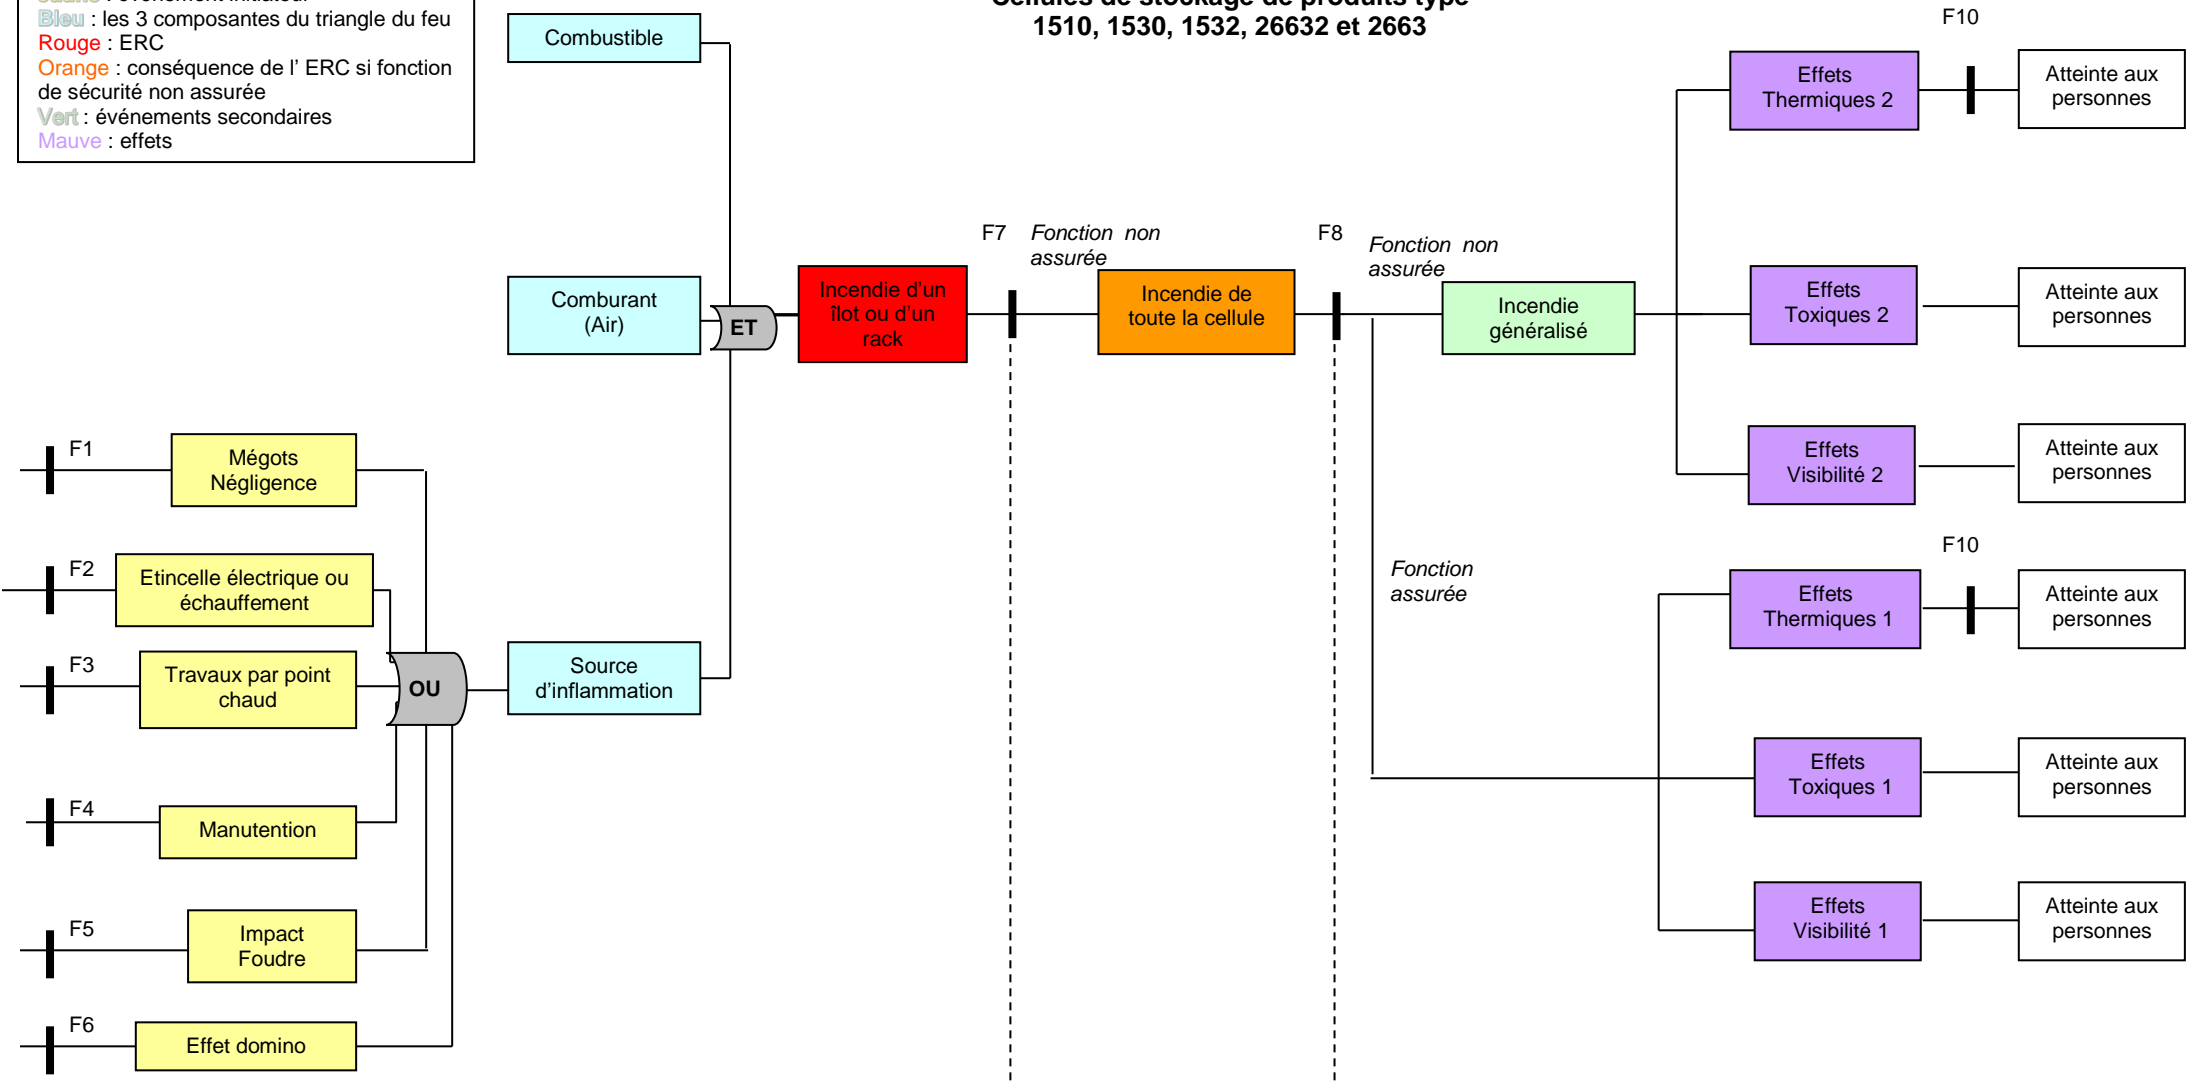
Bleu : les 3 composantes du triangle du feu
Rouge : ERC
Orange : conséquence de l' ERC si fonction de sécurité non assurée
Vert : événements secondaires
Mauve : effets

1510, 1530, 1532, 26632 et 2663

Combustible

Comburant (Air)

ET

Incendie d'un îlot ou d'un rack

F7

Fonction non assurée

Incendie de toute la cellule

F8

Fonction non assurée

Incendie généralisé

Fonction assurée

F10

Effets Thermiques 2

Atteinte aux personnes

Effets Toxiques 2

Atteinte aux personnes

Effets Visibilité 2

Atteinte aux personnes

F10

Effets Thermiques 1

Atteinte aux personnes

Effets Toxiques 1

Atteinte aux personnes

Effets Visibilité 1

Atteinte aux personnes

F1

Mégots Négligence

F2

Etincelle électrique ou échauffement

F3

Travaux par point chaud

OU

Source d'inflammation

F4

Manutention

F5

Impact Foudre

F6

Effet domino